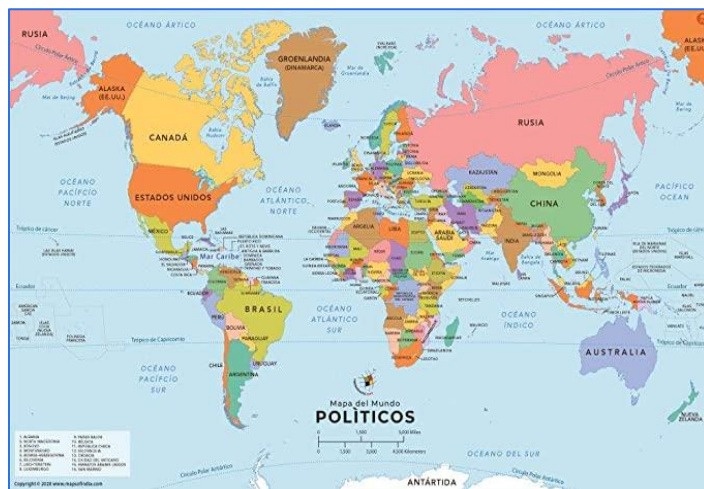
OCEANO ÁRTICO
OCEANO ÁRTICO
RUSIA
Círculo Polar Ártico
ALASKA (EE.UU.)
GROENLANDIA (DINAMARCA)
Bahía de Baffin
Mar de Groenlandia
ALASKA (EE.UU.)
Mar de Bering
CANADÁ
Bahía Hudson
RUSIA
Mar de Bering
OCEANO PACÍFICO NORTE
ESTADOS UNIDOS
OCEANO ATLÁNTICO NORTE
KAZAJSTAN
MONGOLIA
PACÍFICO OCEAN
CHINA
Trópico de cáncer
MÉXICO
Mar Caribe
ARGELIA
LIBIA
ARABIA SAUDITA
INDIA
Ecuador
BRASIL
PERÚ
BOLIVIA
OCEANO ATLÁNTICO SUR
OCEANO ÍNDICO
Trópico de Capricornio
AUSTRALIA
OCEANO PACÍFICO SUR
CHILE
ARGENTINA
URUGUAY
Mapa del Mundo
POLÍTICOS
NUEVA ZELANDA
OCEANO DEL SUR
Círculo Polar Antártico
ANTÁRTIDA
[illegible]
Copyright © 2020 www.mapsofindia.com